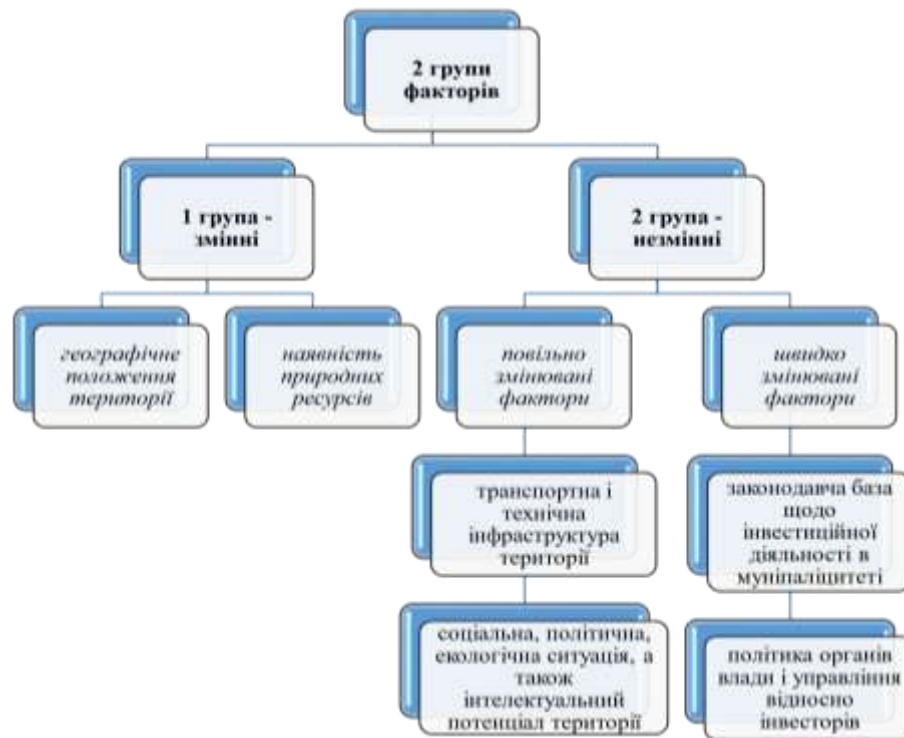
2 групи факторів

1 група - змінні

2 група - незмінні

географічне положення території

наявність природних ресурсів

повільно змінювані фактори

швидко змінювані фактори

транспортна і технічна інфраструктура території

законодавча база щодо інвестиційної діяльності в муніпаліцитеті

соціальна, політична, екологічна ситуація, а також інтелектуальний потенціал території

політика органів влади і управління відносно інвесторів